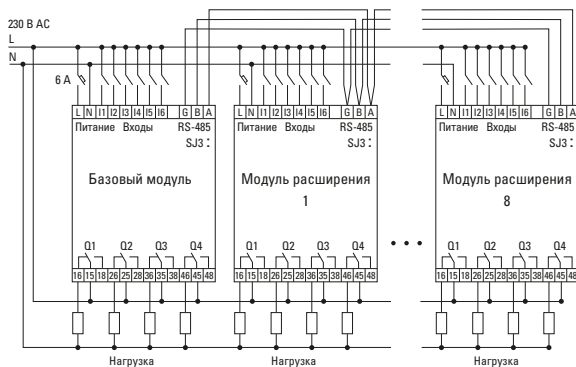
230 В AC
L
N
6 A

L N I1 I2 I3 I4 I5 I6 G B A
Питание Входы RS-485
SJ3
Базовый модуль
Q1 Q2 Q3 Q4
16 15 18 26 25 28 36 35 38 46 45 48
Нагрузка

L N I1 I2 I3 I4 I5 I6 G B A
Питание Входы RS-485
SJ3
Модуль расширения
1
Q1 Q2 Q3 Q4
16 15 18 26 25 28 36 35 38 46 45 48
Нагрузка

L N I1 I2 I3 I4 I5 I6 G B A
Питание Входы RS-485
SJ3
Модуль расширения
8
Q1 Q2 Q3 Q4
16 15 18 26 25 28 36 35 38 46 45 48
Нагрузка